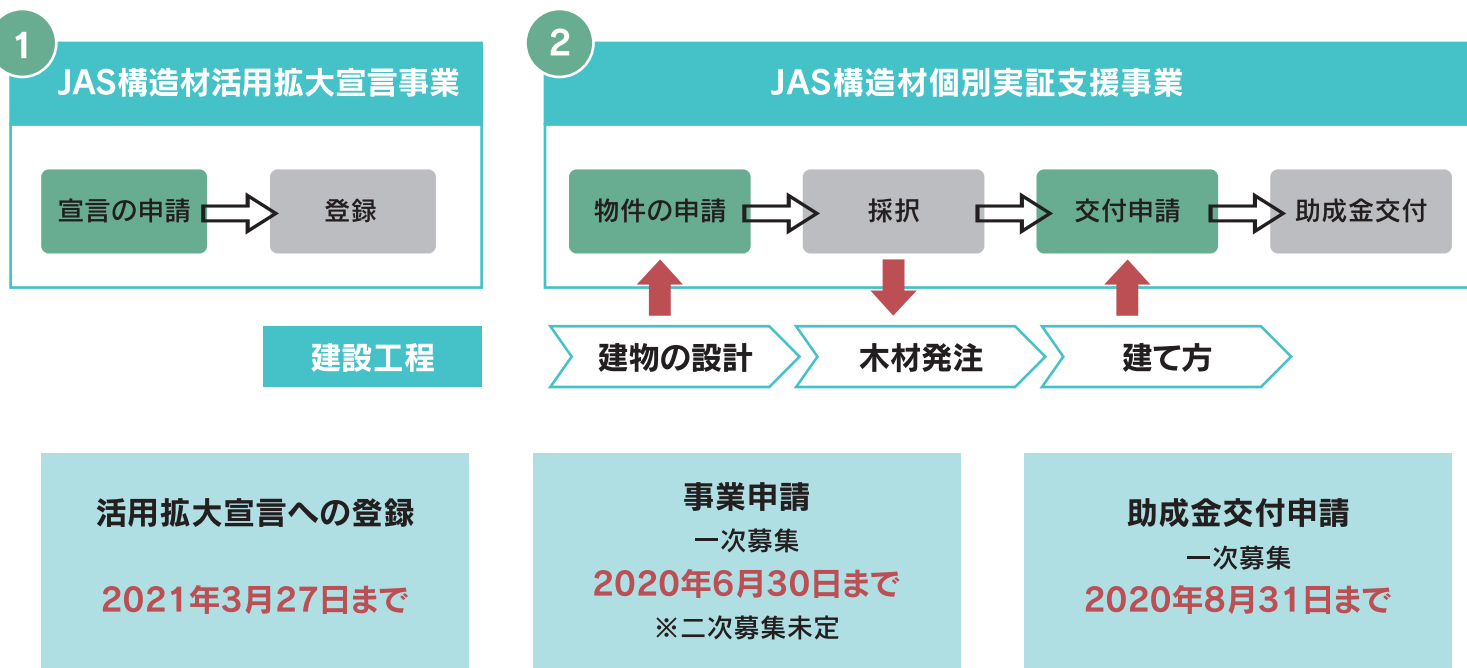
1

JAS構造材活用拡大宣言事業

宣言の申請

登録

2

JAS構造材個別実証支援事業

物件の申請

採択

交付申請

助成金交付

建設工程

建物の設計

木材発注

建て方

活用拡大宣言への登録

2021年3月27日まで

事業申請

一次募集

2020年6月30日まで

※二次募集未定

助成金交付申請

一次募集

2020年8月31日まで